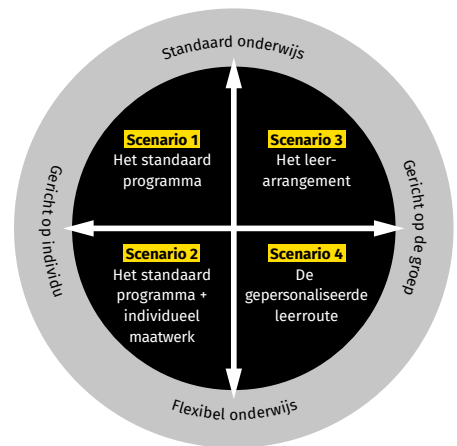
Standaard onderwijs

Gericht op individu

Gericht op de groep

Scenario 1
Het standaard programma

Scenario 3
Het leer-arrangement

Scenario 2
Het standaard programma + individueel maatwerk

Scenario 4
De gepersonaliseerde leerroute

Flexibel onderwijs